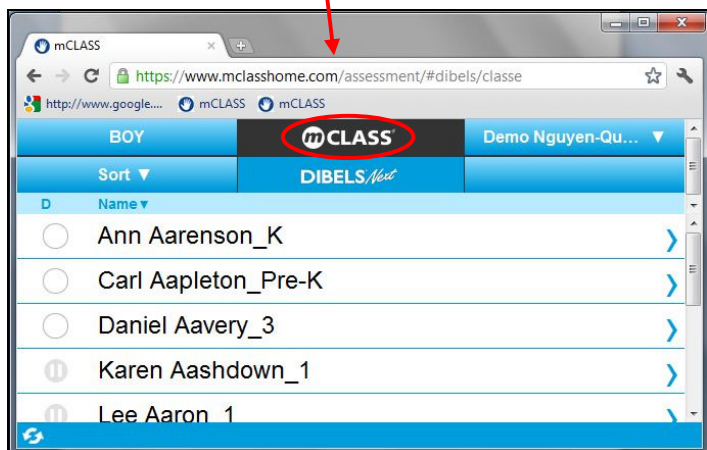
mCLASS ×

https://www.mclasshome.com/assessment/#dibels/classe

http://www.google.... mCLASS mCLASS

BOY mCLASS Demo Nguyen-Qu... ▼

Sort ▼ DIBELS Next

D Name ▾

Ann Aarenson_K

Carl Aapleton_Pre-K

Daniel Aavery_3

Karen Aashdown_1

Lee Aaron_1